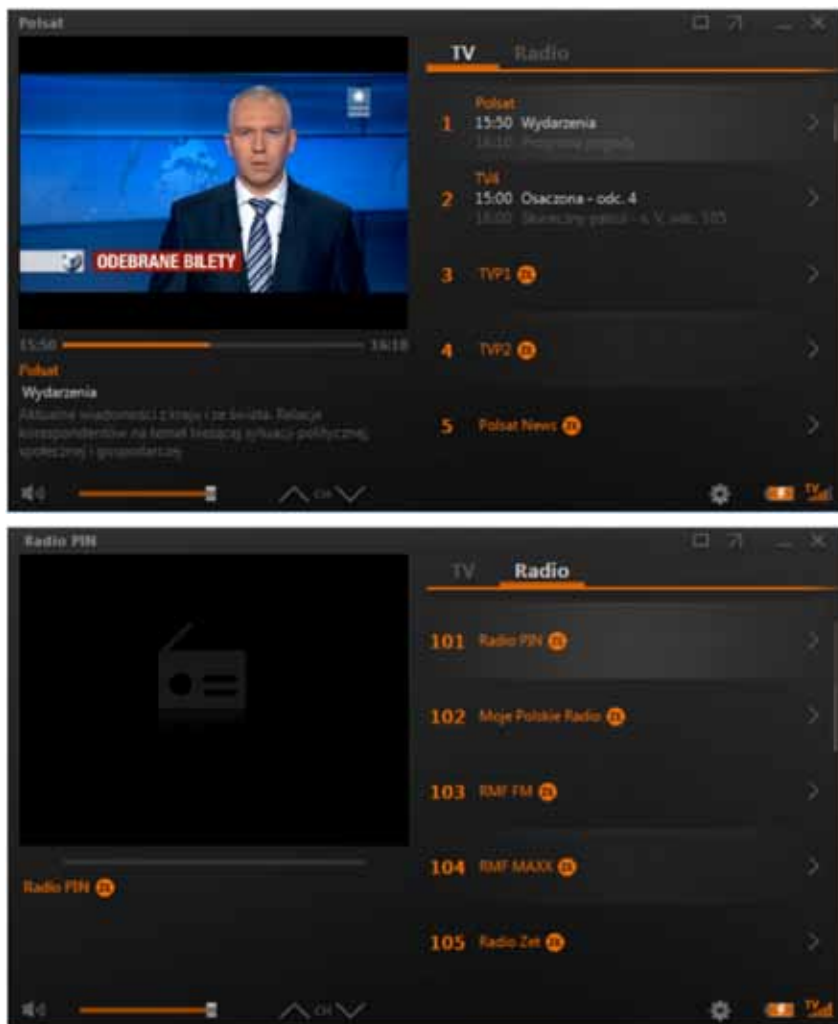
Polsat

TV Radio

ODEBRANE BILETY

15:50 16:10

Polsat

Wydarzenia

Aktualne wiadomości z kraju i ze świata. Relacje korespondentów na temat bieżącej sytuacji politycznej, społecznej i gospodarczej

1 Polsat
15:50 Wydarzenia
16:10 Prognoza pogody

2 TV4
15:00 Osaczona - odc. 4
16:00 Skorumpowany policjant - s. V, odc. 105

3 TVP1

4 TVP2

5 Polsat News

CH

Radio PIN

TV Radio

Radio PIN

101 Radio PIN

102 Moje Polskie Radio

103 RMF FM

104 RMF MAXX

105 Radio Zet

CH